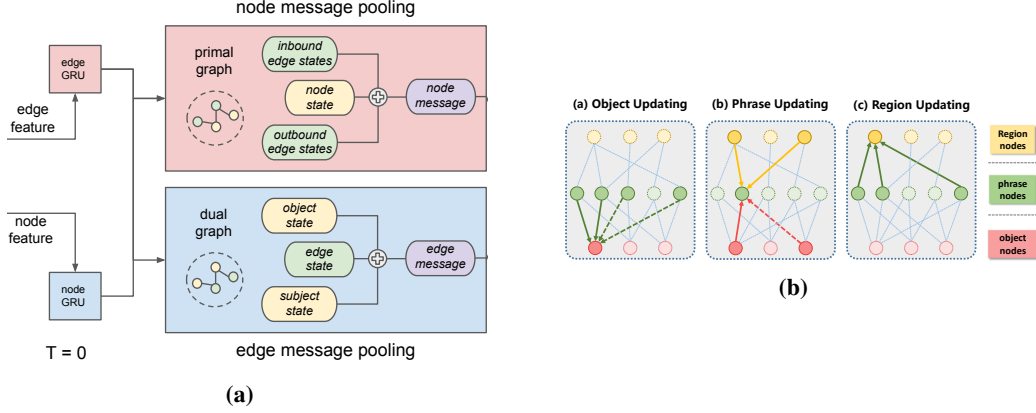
node message pooling

edge GRU

edge feature

primal graph

inbound edge states

node state

outbound edge states

node message

node feature

node GRU

dual graph

object state

edge state

subject state

edge message

T = 0

edge message pooling

(a)

(a) Object Updating

(b) Phrase Updating

(c) Region Updating

Region nodes

phrase nodes

object nodes

(b)